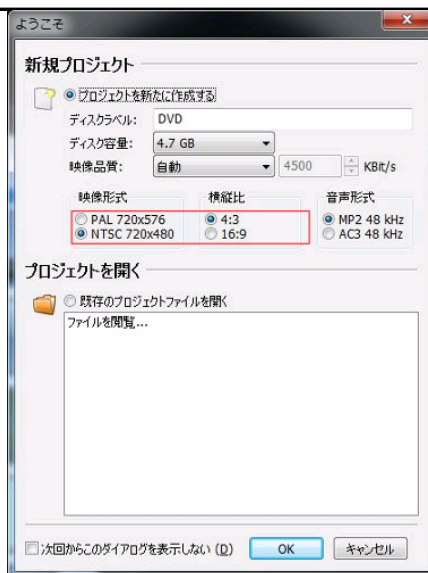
ようこそ

新規プロジェクト

プロジェクトを新たに作成する

ディスクラベル: DVD

ディスク容量: 4.7 GB

映像品質: 自動 4500 KBit/s

映像形式
PAL 720x576
NTSC 720x480

横縦比
4:3
16:9

音声形式
MP2 48 kHz
AC3 48 kHz

プロジェクトを開く

既存のプロジェクトファイルを開く

ファイルを閲覧...

次回からこのダイアログを表示しない (D)

OK

キャンセル